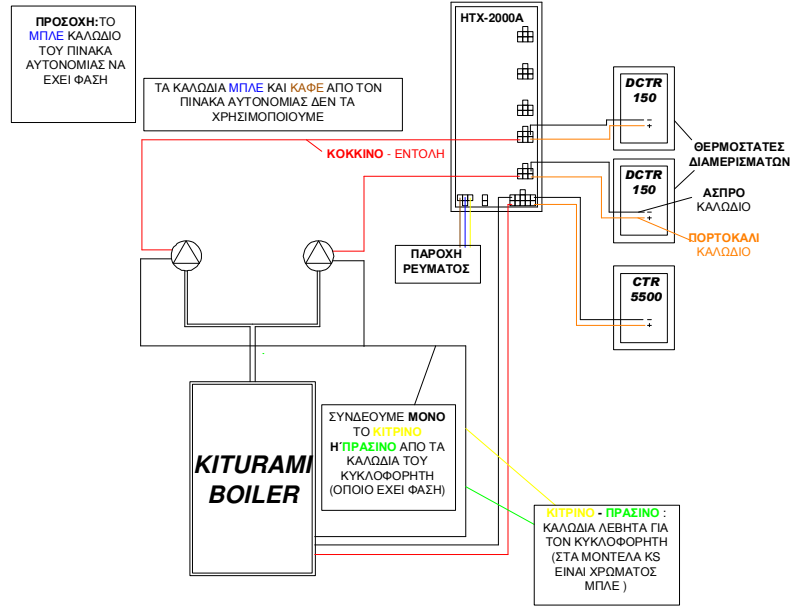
ΠΡΟΣΟΧΗ:ΤΟ ΜΠΛΕ ΚΑΛΩΔΙΟ ΤΟΥ ΠΙΝΑΚΑ ΑΥΤΟΝΟΜΙΑΣ ΝΑ ΕΧΕΙ ΦΑΣΗ

ΤΑ ΚΑΛΩΔΙΑ ΜΠΛΕ ΚΑΙ ΚΑΦΕ ΑΠΟ ΤΟΝ ΠΙΝΑΚΑ ΑΥΤΟΝΟΜΙΑΣ ΔΕΝ ΤΑ ΧΡΗΣΙΜΟΠΟΙΟΥΜΕ

HTX-2000A

DCTR 150

DCTR 150

CTR 5500

ΘΕΡΜΟΣΤΑΤΕΣ ΔΙΑΜΕΡΙΣΜΑΤΩΝ

ΑΣΠΡΟ ΚΑΛΩΔΙΟ

ΠΟΡΤΟΚΑΛΙ ΚΑΛΩΔΙΟ

ΚΟΚΚΙΝΟ - ΕΝΤΟΛΗ

ΠΑΡΟΧΗ ΡΕΥΜΑΤΟΣ

KITURAMI BOILER

ΣΥΝΔΕΟΥΜΕ ΜΟΝΟ ΤΟ ΚΙΤΡΙΝΟ Η΄ΠΡΑΣΙΝΟ ΑΠΟ ΤΑ ΚΑΛΩΔΙΑ ΤΟΥ ΚΥΚΛΟΦΟΡΗΤΗ (ΟΠΟΙΟ ΕΧΕΙ ΦΑΣΗ)

ΚΙΤΡΙΝΟ - ΠΡΑΣΙΝΟ : ΚΑΛΩΔΙΑ ΛΕΒΗΤΑ ΓΙΑ ΤΟΝ ΚΥΚΛΟΦΟΡΗΤΗ (ΣΤΑ ΜΟΝΤΕΛΑ KS ΕΙΝΑΙ ΧΡΩΜΑΤΟΣ ΜΠΛΕ )